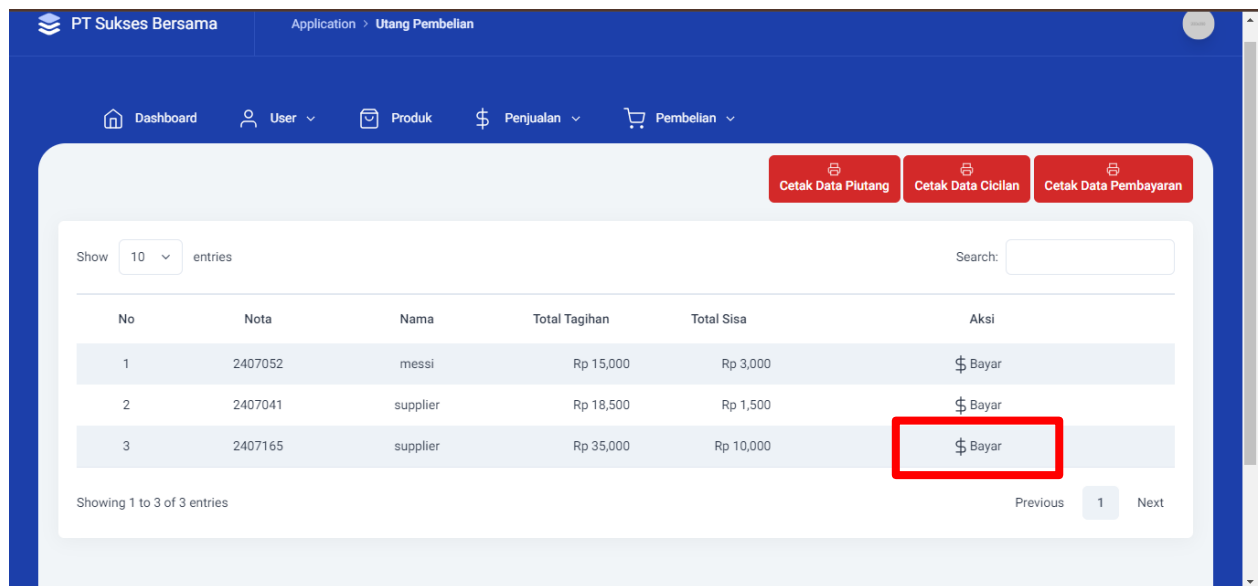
PT Sukses Bersama

Application > Utang Pembelian

Dashboard User Produk Penjualan Pembelian

Cetak Data Piutang Cetak Data Cicilan Cetak Data Pembayaran

Show 10 entries

Search:

| No | Nota | Nama | Total Tagihan | Total Sisa | Aksi |
|---|---|---|---|---|---|
| 1 | 2407052 | messi | Rp 15,000 | Rp 3,000 | Bayar |
| 2 | 2407041 | supplier | Rp 18,500 | Rp 1,500 | Bayar |
| 3 | 2407165 | supplier | Rp 35,000 | Rp 10,000 | Bayar |

Showing 1 to 3 of 3 entries

Previous 1 Next